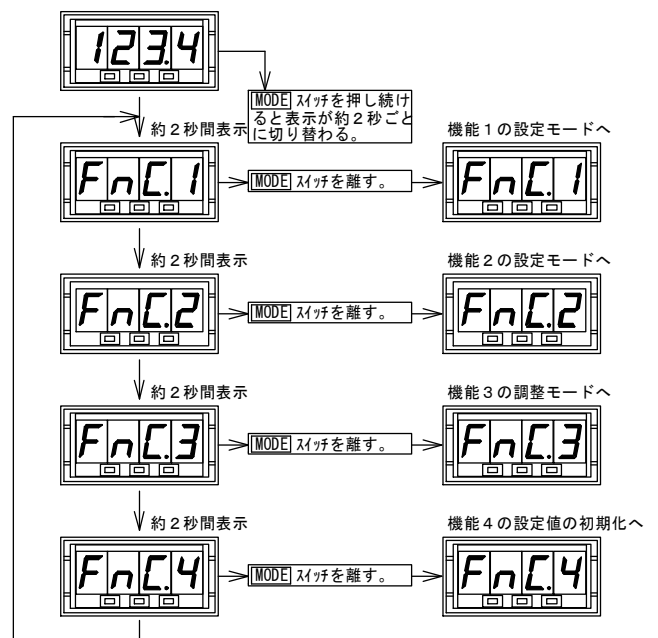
123.4

MODE ｽｲｯﾁを押し続けると表示が約２秒ごとに切り替わる。

約２秒間表示

FnC.1

MODE ｽｲｯﾁを離す。

機能１の設定モードへ

FnC.1

約２秒間表示

FnC.2

MODE ｽｲｯﾁを離す。

機能２の設定モードへ

FnC.2

約２秒間表示

FnC.3

MODE ｽｲｯﾁを離す。

機能３の調整モードへ

FnC.3

約２秒間表示

FnC.4

MODE ｽｲｯﾁを離す。

機能４の設定値の初期化へ

FnC.4